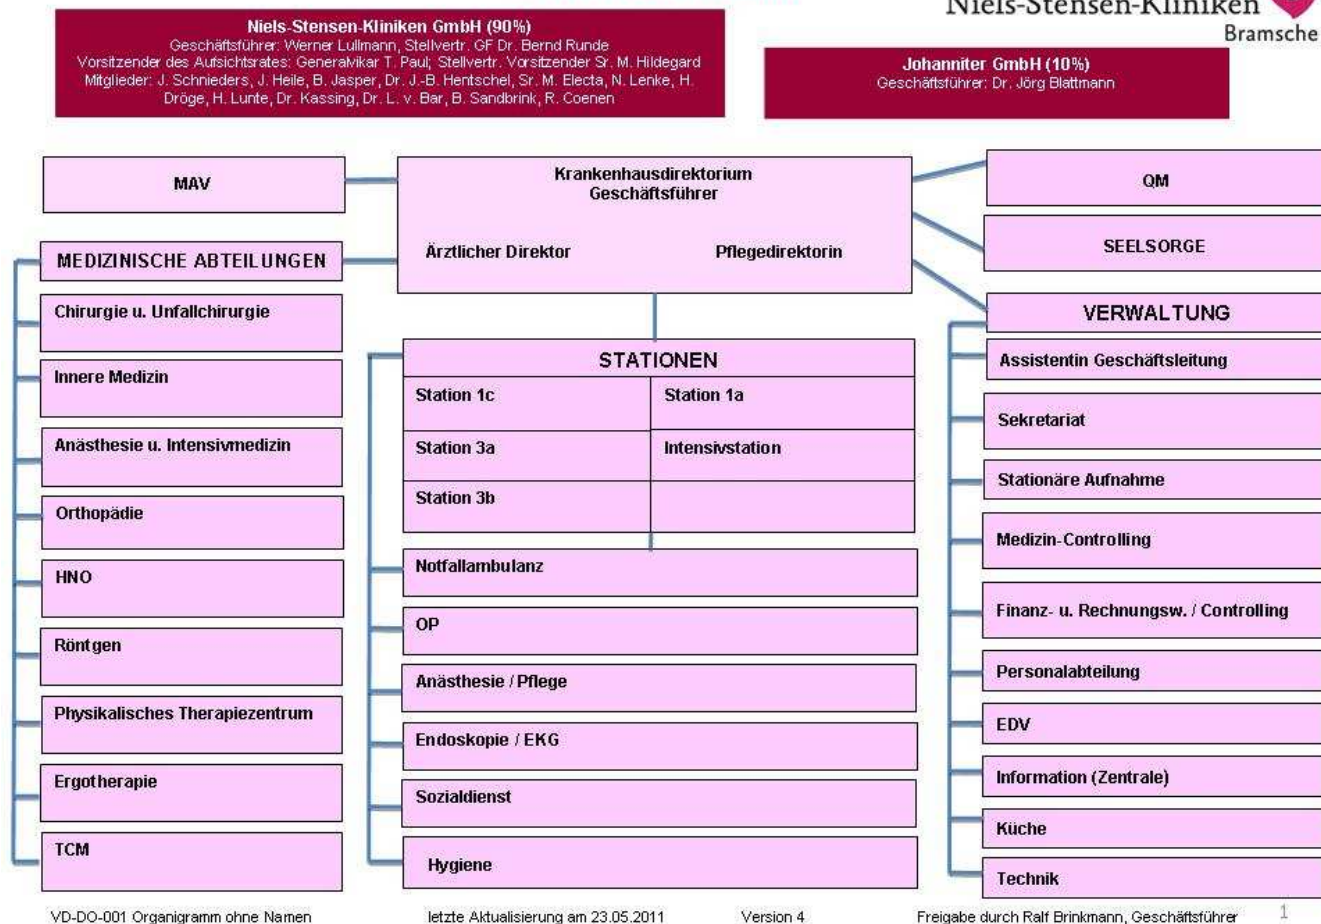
Niels-Stensen-Kliniken
Bramsche

Niels-Stensen-Kliniken GmbH (90%)
Geschäftsführer: Werner Lullmann, Stellvertr. GF Dr. Bernd Runde
Vorsitzender des Aufsichtsrates: Generalvikar T. Paul; Stellvertr. Vorsitzender Sr. M. Hildegard
Mitglieder: J. Schnieders, J. Heile, B. Jasper, Dr. J.-B. Hentschel, Sr. M. Electa, N. Lenke, H. Dröge, H. Lunte, Dr. Kassing, Dr. L. v. Bar, B. Sandbrink, R. Coenen

Johanniter GmbH (10%)
Geschäftsführer: Dr. Jörg Blattmann

MAV

Krankenhausdirektorium
Geschäftsführer
Ärztlicher Direktor
Pflegedirektorin

QM

SEELSORGE

MEDIZINISCHE ABTEILUNGEN
Chirurgie u. Unfallchirurgie
Innere Medizin
Anästhesie u. Intensivmedizin
Orthopädie
HNO
Röntgen
Physikalisches Therapiezentrum
Ergotherapie
TCM

STATIONEN

| Station 1c | Station 1a |
|---|---|
| Station 3a | Intensivstation |
| Station 3b | |

Notfallambulanz
OP
Anästhesie / Pflege
Endoskopie / EKG
Sozialdienst
Hygiene

VERWALTUNG
Assistentin Geschäftsleitung
Sekretariat
Stationäre Aufnahme
Medizin-Controlling
Finanz- u. Rechnungsw. / Controlling
Personalabteilung
EDV
Information (Zentrale)
Küche
Technik

VD-DO-001 Organigramm ohne Namen letzte Aktualisierung am 23.05.2011 Version 4 Freigabe durch Ralf Brinkmann, Geschäftsführer 1